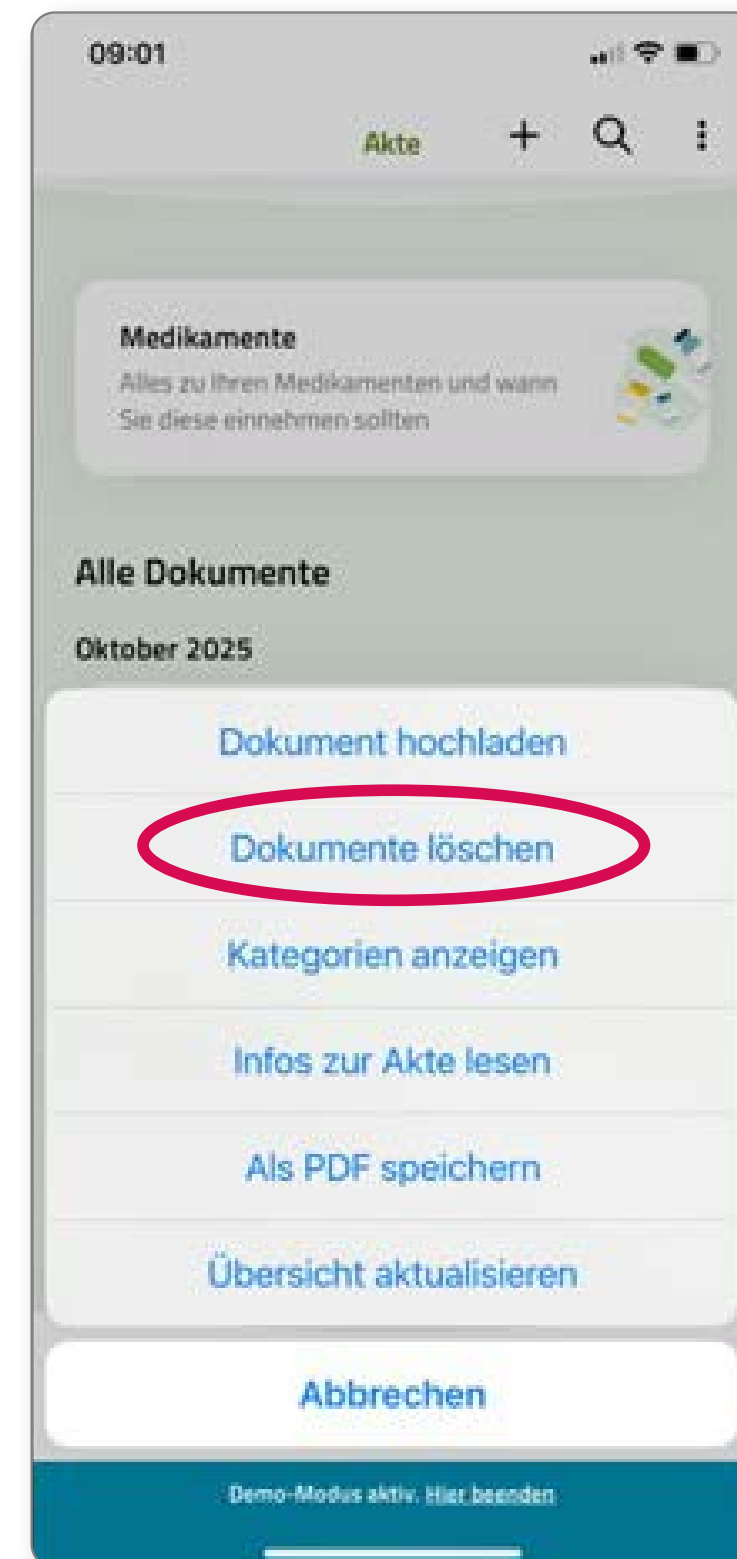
09:01

Akte

Medikamente
Alles zu Ihren Medikamenten und wann Sie diese einnehmen sollten

Alle Dokumente

Oktober 2025

Dokument hochladen

Dokumente löschen

Kategorien anzeigen

Infos zur Akte lesen

Als PDF speichern

Übersicht aktualisieren

Abbrechen

Demo-Modus aktiv. Hier beenden